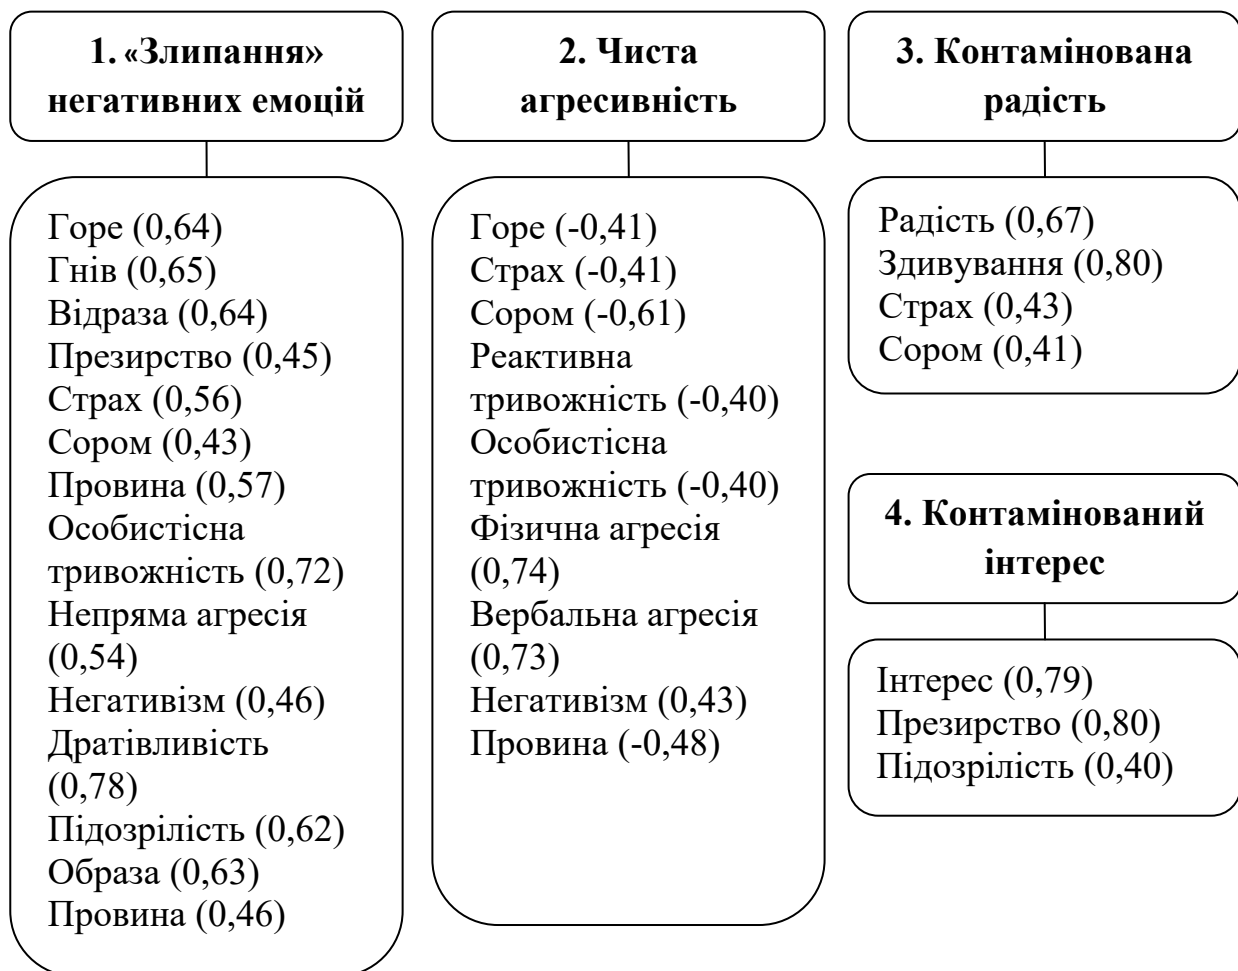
1. «Злипання» негативних емоцій

Горе (0,64)
Гнів (0,65)
Відраза (0,64)
Презирство (0,45)
Страх (0,56)
Сором (0,43)
Провина (0,57)
Особистісна тривожність (0,72)
Непряма агресія (0,54)
Негативізм (0,46)
Дратівливість (0,78)
Підозрілість (0,62)
Образа (0,63)
Провина (0,46)

2. Чиста агресивність

Горе (-0,41)
Страх (-0,41)
Сором (-0,61)
Реактивна тривожність (-0,40)
Особистісна тривожність (-0,40)
Фізична агресія (0,74)
Вербальна агресія (0,73)
Негативізм (0,43)
Провина (-0,48)

3. Контамінована радість

Радість (0,67)
Здивування (0,80)
Страх (0,43)
Сором (0,41)

4. Контамінований інтерес

Інтерес (0,79)
Презирство (0,80)
Підозрілість (0,40)